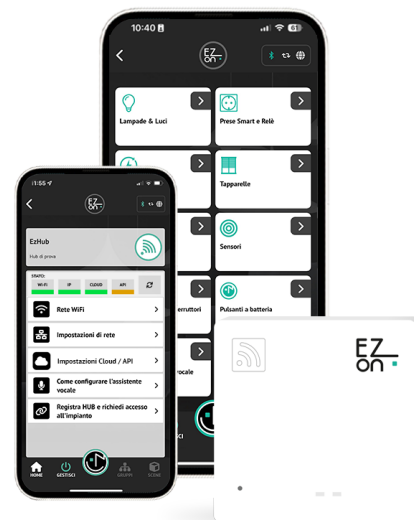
10:40

EZ on

Lampade & Luci

Prese Smart e Relè

Tapparelle

Sensori

Pulsanti a batteria

errottori

ocale

11:55

EZ on

EzHub

Hub di prova

STATO:

Wi-Fi

IP

CLOUD

API

Rete WiFi

Impostazioni di rete

Impostazioni Cloud / API

Come configurare l'assistente vocale

Registra HUB e richiedi accesso all'impianto

HOME

GESTISCI

GRUPPI

SCENE

EZ on